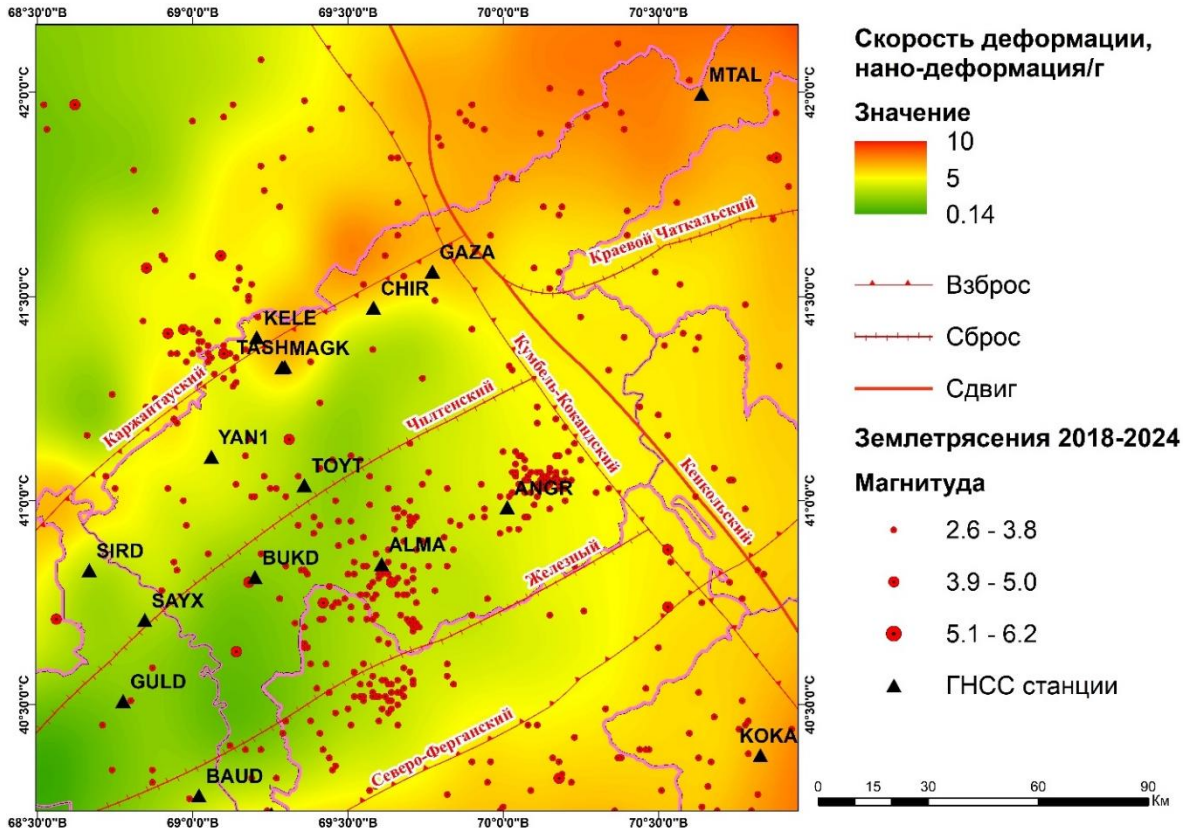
68°30'0"В 69°0'0"В 69°30'0"В 70°0'0"В 70°30'0"В

42°0'0"С
41°30'0"С
41°0'0"С
40°30'0"С

MTAL
GAZA
CHIR
KELE
TASHMAGK
YAN1
TOYT
ANGR
SIRD
BUKD
ALMA
SAYX
GULD
BAUD
KOKA

Краевой Чаткальский
Каржантауский
Чилтенский
Кумбель-Кокандский
Кенкольский
Железный
Северо-Ферганский

68°30'0"В 69°0'0"В 69°30'0"В 70°0'0"В 70°30'0"В

Скорость деформации, нано-деформация/г

Значение
10
5
0.14

Взброс
Сброс
Сдвиг

Землетрясения 2018-2024

Магнитуда
2.6 - 3.8
3.9 - 5.0
5.1 - 6.2
ГНСС станции

0 15 30 60 90 Км